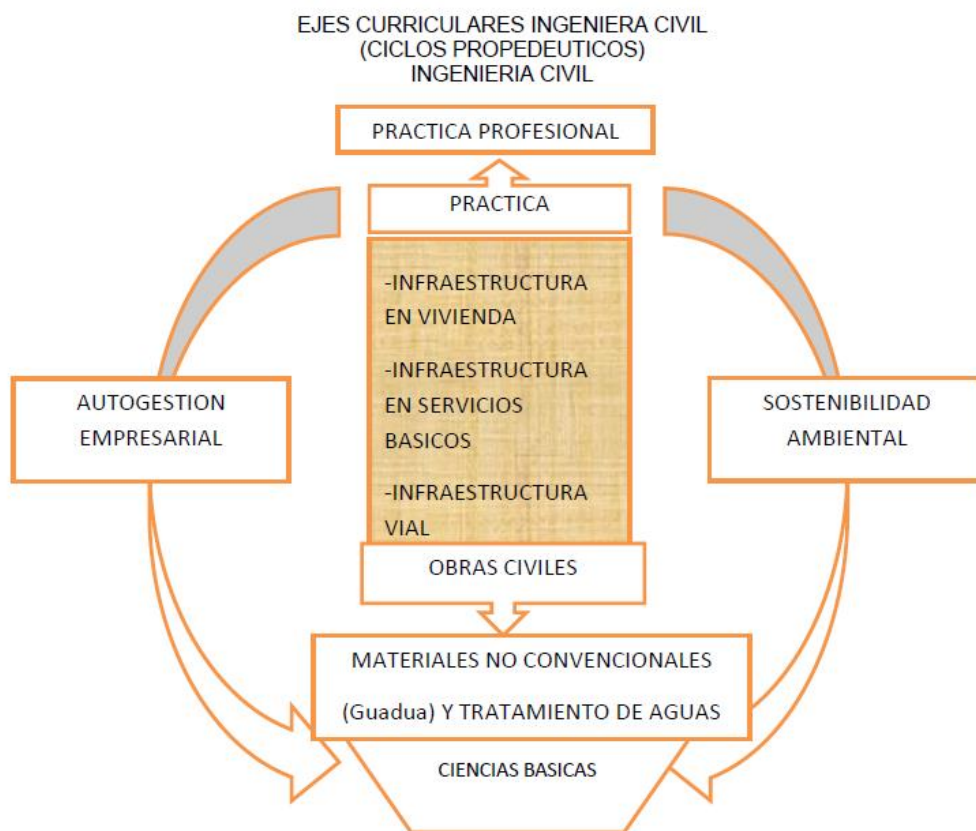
EJES CURRICULARES INGENIERA CIVIL
(CICLOS PROPEDEUTICOS)
INGENIERIA CIVIL

PRACTICA PROFESIONAL

PRACTICA

-INFRAESTRUCTURA EN VIVIENDA

-INFRAESTRUCTURA EN SERVICIOS BASICOS

-INFRAESTRUCTURA VIAL

AUTOGESTION EMPRESARIAL

SOSTENIBILIDAD AMBIENTAL

OBRAS CIVILES

MATERIALES NO CONVENCIONALES

(Guadua) Y TRATAMIENTO DE AGUAS

CIENCIAS BASICAS